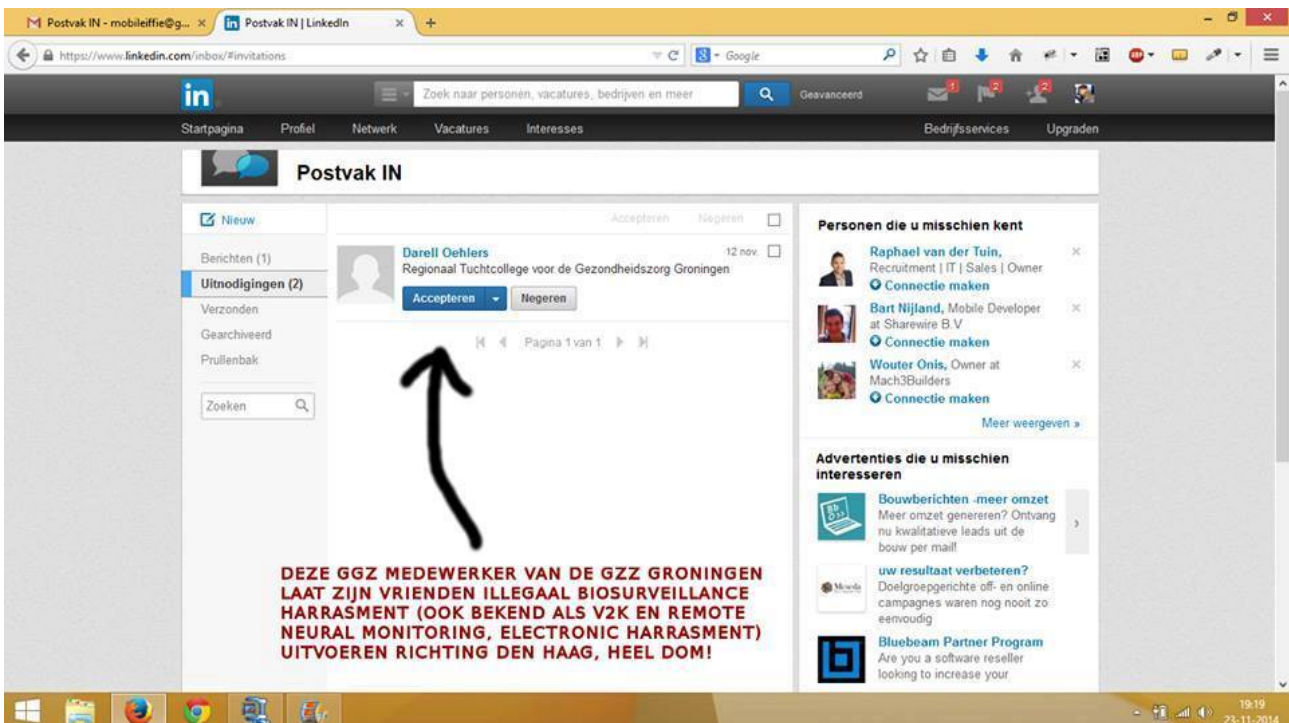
Postvak IN - mobileiffie@g... × Postvak IN | LinkedIn ×

https://www.linkedin.com/inbox/#invitations

Google

in

Zoek naar personen, vacatures, bedrijven en meer

Geavanceerd

Startpagina Profiel Netwerk Vacatures Interesses Bedrijfsservices Upgraden

Postvak IN

Nieuw

Berichten (1)
Uitnodigingen (2)
Verzonden
Gearchiveerd
Prullenbak

Zoeken

Accepteren Negeren

Darell Oehlers
Regionaal Tuchtcollege voor de Gezondheidszorg Groningen
12 nov.

Accepteren Negeren

Pagina 1 van 1

Personen die u misschien kent

Raphael van der Tuin, Recruitment | IT | Sales | Owner
Connectie maken

Bart Nijland, Mobile Developer at Sharewire B.V
Connectie maken

Wouter Onis, Owner at Mach3Builders
Connectie maken

Meer weergeven »

Advertenties die u misschien interesseren

Bouwberichten -meer omzet
Meer omzet genereren? Ontvang nu kwalitatieve leads uit de bouw per mail!

uw resultaat verbeteren?
Doelgroepgerichte off- en online campagnes waren nog nooit zo eenvoudig

Bluebeam Partner Program
Are you a software reseller looking to increase your

DEZE GGZ MEDEWERKER VAN DE GZZ GRONINGEN LAAT ZIJN VRIENDEN ILLEGAAL BIOSURVEILLANCE HARRASMENT (OOK BEKEND ALS V2K EN REMOTE NEURAL MONITORING, ELECTRONIC HARRASMENT) UITVOEREN RICHTING DEN HAAG, HEEL DOM!

19:19
23-11-2014